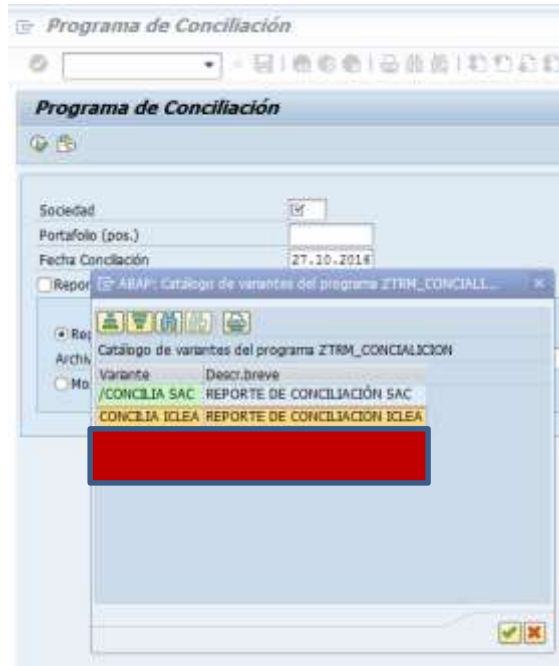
Programa de Conciliación

Programa de Conciliación

Sociedad
Portafolio (pos.)
Fecha Conciliación 27.10.2016
Repor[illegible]

ABAP: Catálogo de variantes del programa ZTRM_CONCIALL...

Re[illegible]
Archi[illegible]
Mo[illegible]

Catálogo de variantes del programa ZTRM_CONCIALICION

| Variante | Descr.breve |
|---|---|
| /CONCILIA SAC | REPORTE DE CONCILIACIÓN SAC |
| CONCILIA ICLEA | REPORTE DE CONCILIACION ICLEA |